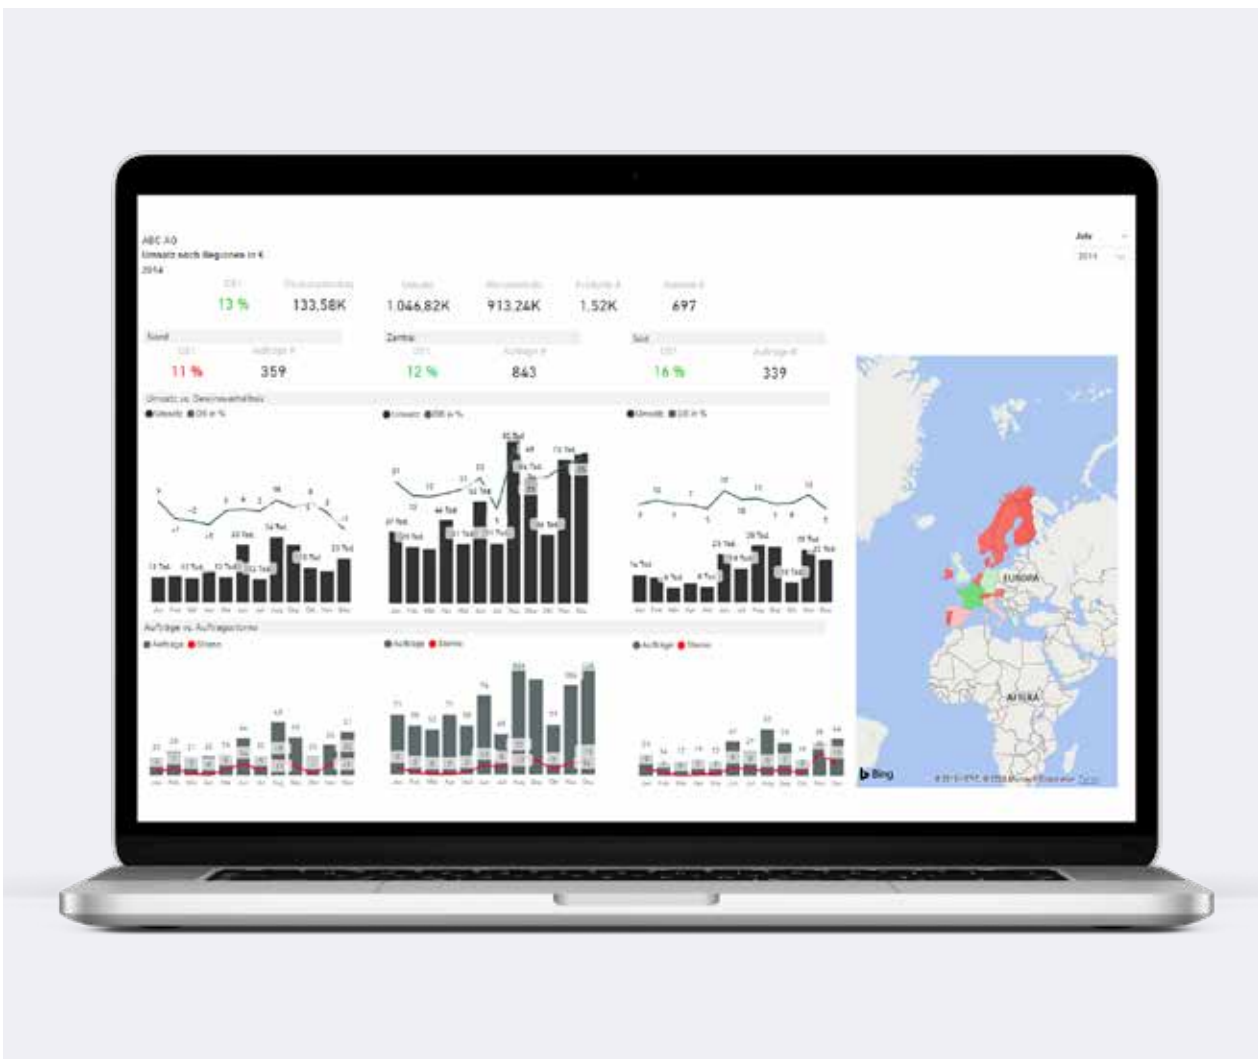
ABC AG
Umsatz nach Regionen in €
2014

Jahr
2014

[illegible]
13 %

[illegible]
133,58K

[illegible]
1.046,82K

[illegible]
913,24K

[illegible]
1,52K

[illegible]
697

Nord
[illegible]
11 %
Aufträge #
359

Zentral
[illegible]
12 %
Aufträge #
843

Süd
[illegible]
16 %
Aufträge #
339

Umsatz vs. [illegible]

● Umsatz ● DB in %

Aufträge vs. Auftragsstorno

● Aufträge ● Storno

EUROPA

AFRIKA

Bing

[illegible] Microsoft Corporation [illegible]